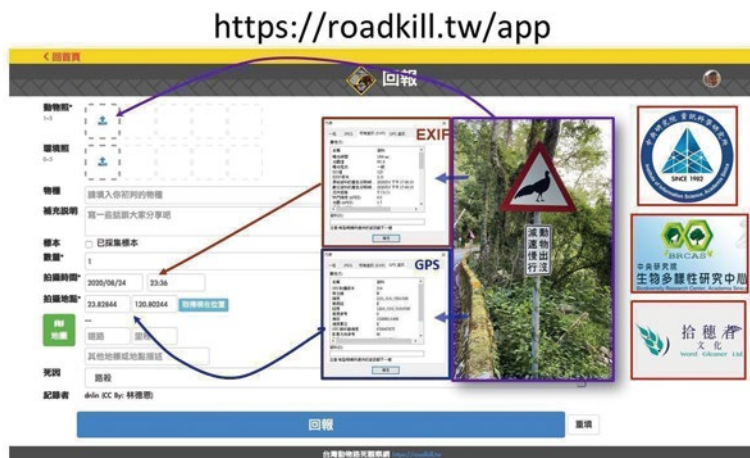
https://roadkill.tw/app

< 回首頁

回報

動物照*
1~5

環境照
0~5

物種 請填入你判斷的物種

補充說明 寫一些話跟大家分享吧

標本 □ 已採集標本

數量* 1

拍攝時間* 2020/06/24 23:36

拍攝地點* 23.82844 120.80244 取得現在位置

開地圖

其他地標或地點描述

死因 路殺

記錄者 dnlin (CC By: 林德恩)

EXIF

GPS

減速慢行 動物出沒

中央研究院 資訊科學研究所 SINCE 1982 Institute of Information Science, Academia Sinica

BRCAS 中央研究院 生物多樣性研究中心 Biodiversity Research Center, Academia Sinica

拾穗者 文化 Word Gleaner Ltd

回報

重填

台灣動物路死觀察網 https://roadkill.tw